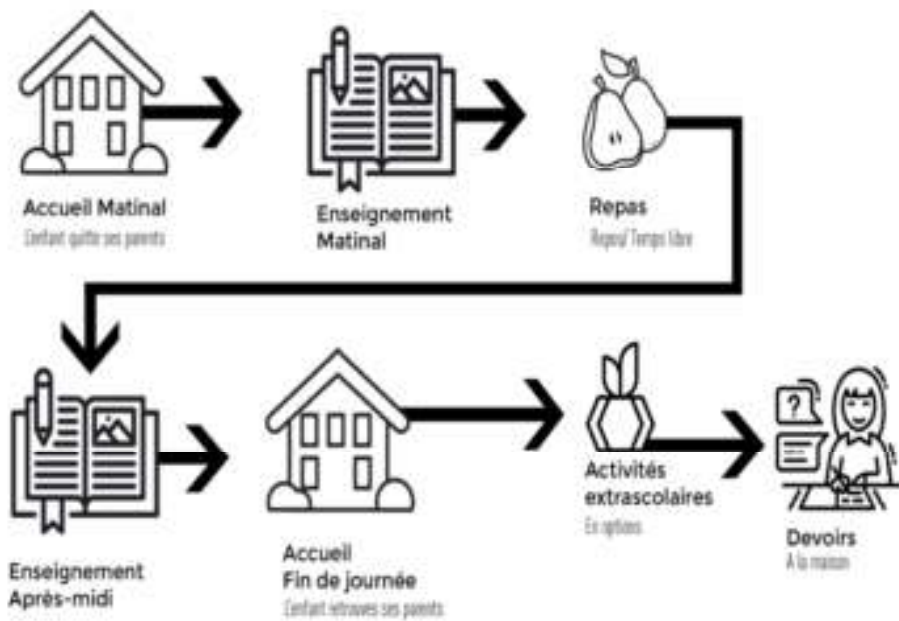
Accueil Matinal
L'enfant quitte ses parents

Enseignement Matinal

Repas
Repas/ Temps libre

?

Enseignement Après-midi

Accueil Fin de journée
L'enfant retrouve ses parents

Activités extrascolaires
En option

Devoirs
A la maison